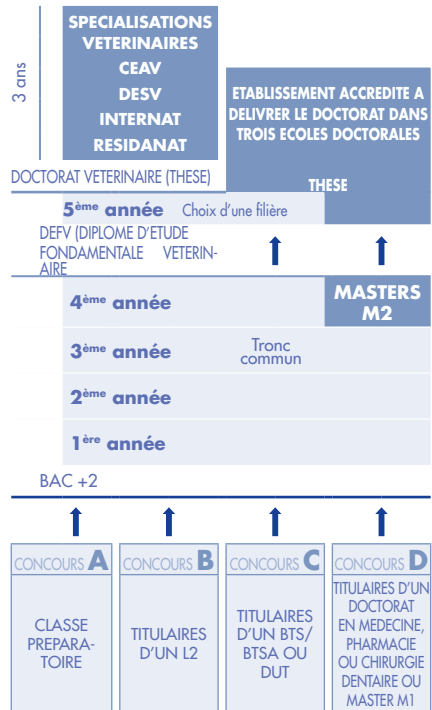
3 ans

SPECIALISATIONS VETERINAIRES
CEAV
DESV
INTERNAT
RESIDANAT

ETABLISSEMENT ACCREDITE A DELIVRER LE DOCTORAT DANS TROIS ECOLES DOCTORALES

THESE

DOCTORAT VETERINAIRE (THESE)

5ème année Choix d'une filière

DEFV (DIPLOME D'ETUDE FONDAMENTALE VETERINAIRE

4ème année

MASTERS M2

3ème année

Tronc commun

2ème année

1ère année

BAC +2

CONCOURS A
CLASSE PREPARATOIRE

CONCOURS B
TITULAIRES D'UN L2

CONCOURS C
TITULAIRES D'UN BTS/ BTSA OU DUT

CONCOURS D
TITULAIRES D'UN DOCTORAT EN MEDECINE, PHARMACIE OU CHIRURGIE DENTAIRE OU MASTER M1